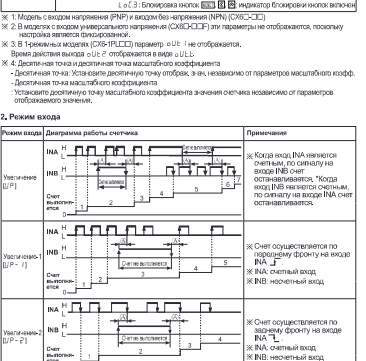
LoC3: Блокировка кнопок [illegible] индикатор блокировки кнопок включен

※ 1: Модель с входом напряжения (PNP) и входом без напряжения (NPN) (CX6C-□□)
※ 2: В моделях с входом универсального напряжения (CX6□-□□F) эти параметры не отображаются, поскольку настройка является фиксированной.
※ 3: В 1-режимных моделях (CX6-1P□□) параметр oUt 1 не отображается.
Время действия выхода oUt2 отображается в виде oUt.
※ 4: Десятичная точка и десятичная точка масштабного коэффициента
- Десятичная точка: Установите десятичную точку отображ. знач. независимо от параметров масштабного коэфф.
- Десятичная точка масштабного коэффициента
: Установите десятичную точку масштабного коэффициента значения счетчика независимо от параметров отображаемого значения.

2. Режим входа

| Режим входа | Диаграмма работы счетчика | Примечания |
|---|---|---|
| Увеличение [U P] | INA H L; INB H L; Счет выполняется; 0; Отключения; 1 2 3 4 5 6 7 | ※ Когда вход INA является счетным, по сигналу на входе INB счет останавливается. *Когда вход INB является счетным, по сигналу на входе INA счет останавливается. |
| Увеличение-1 [U P - 1] | INA H L; INB H L; Счет выполняется; 0; 1 2 3 4 | ※ Счет осуществляется по переднему фронту на входе INA ⌐ ※ INA: счетный вход ※ INB: несчетный вход |
| Увеличение-2 [U P - 2] | INA H L; INB H L; Счет выполняется; 0; Счет не выполняется; 1 2 3 4 | ※ Счет осуществляется по заднему фронту на входе INA ⌐ ※ INA: счетный вход ※ INB: несчетный вход |